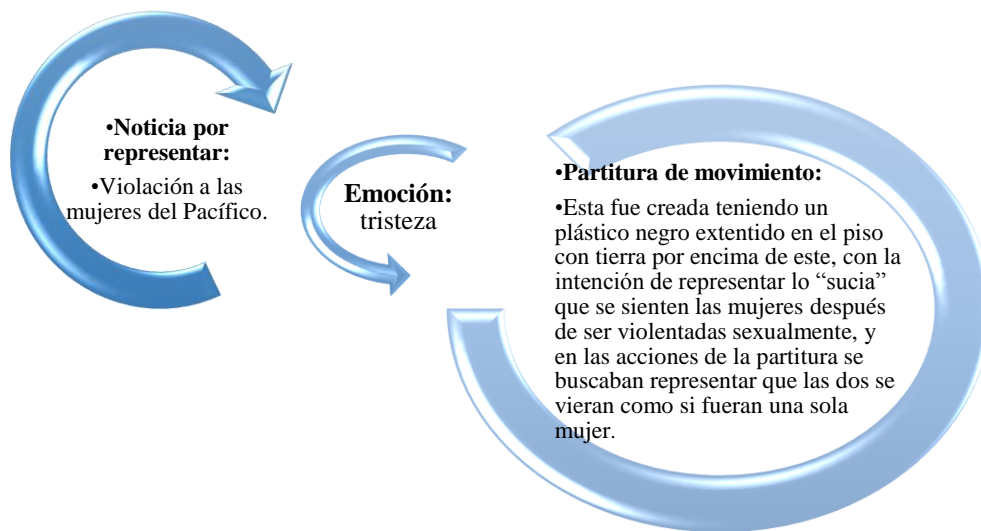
•Noticia por representar:

•Violación a las mujeres del Pacífico.

Emoción: tristeza

•Partitura de movimiento:

•Esta fue creada teniendo un plástico negro extentido en el piso con tierra por encima de este, con la intención de representar lo “sucia” que se sienten las mujeres después de ser violentadas sexualmente, y en las acciones de la partitura se buscaban representar que las dos se vieran como si fueran una sola mujer.